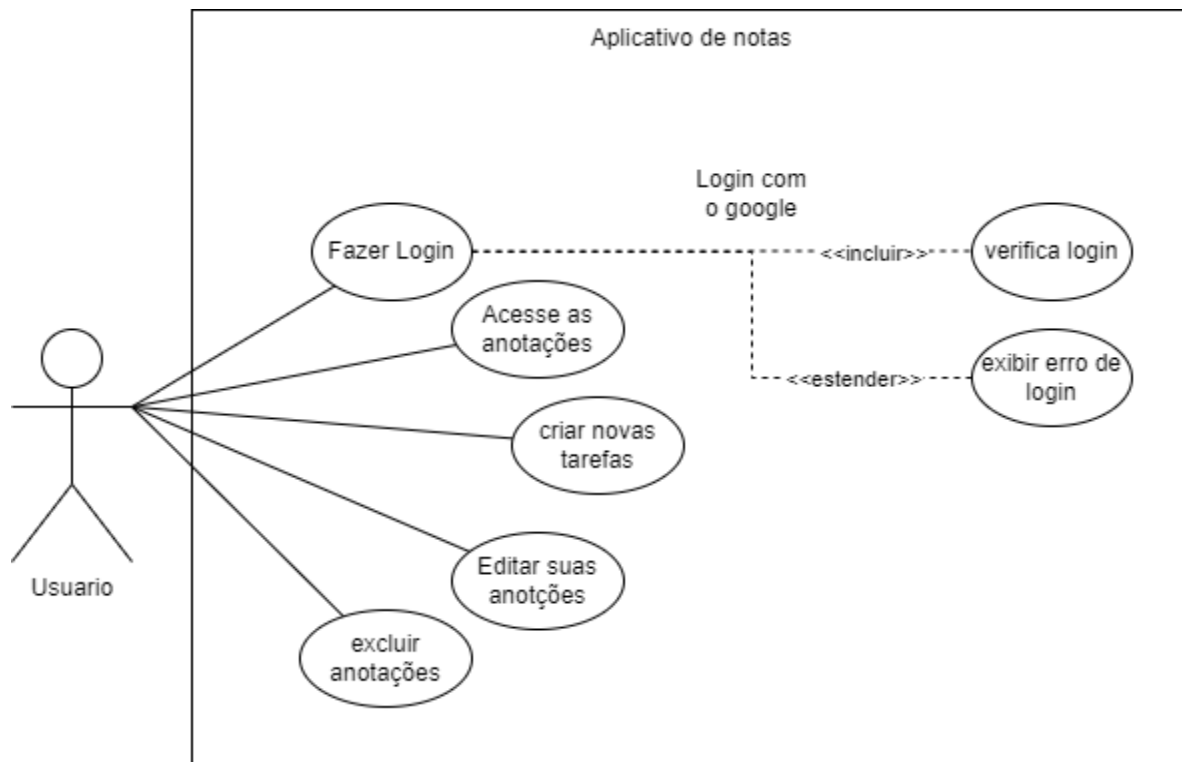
Aplicativo de notas

Login com o google

Fazer Login

<<incluir>>

verifica login

Acesse as anotações

<<estender>>

exibir erro de login

criar novas tarefas

Usuario

Editar suas anotções

excluir anotações